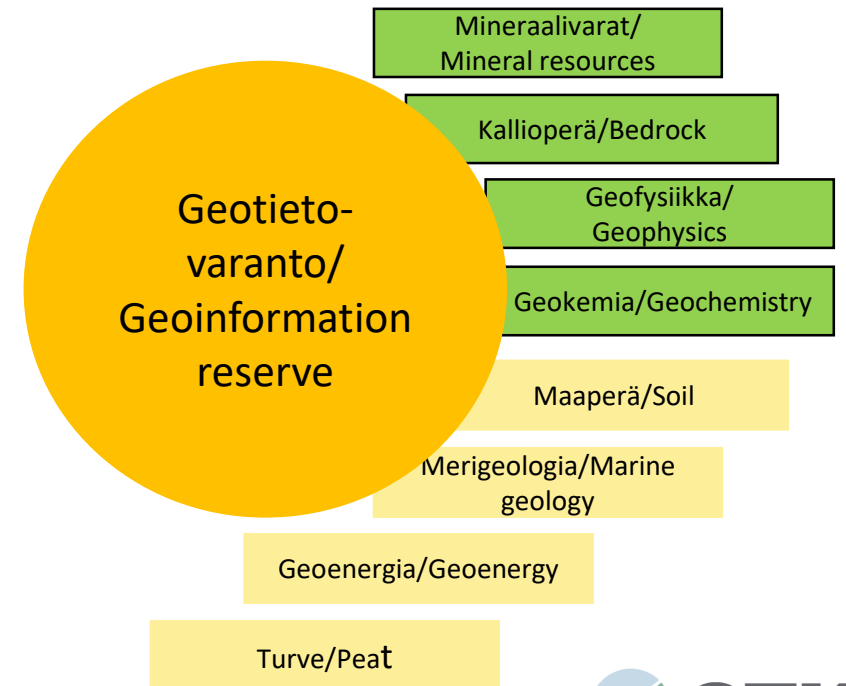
Geotieto-varanto/
Geoinformation reserve

Mineraalivarat/
Mineral resources

Kallioperä/Bedrock

Geofysiikka/
Geophysics

Geokemia/Geochemistry

Maaperä/Soil

Merigeologia/Marine geology

Geoenergia/Geoenergy

Turve/Peat